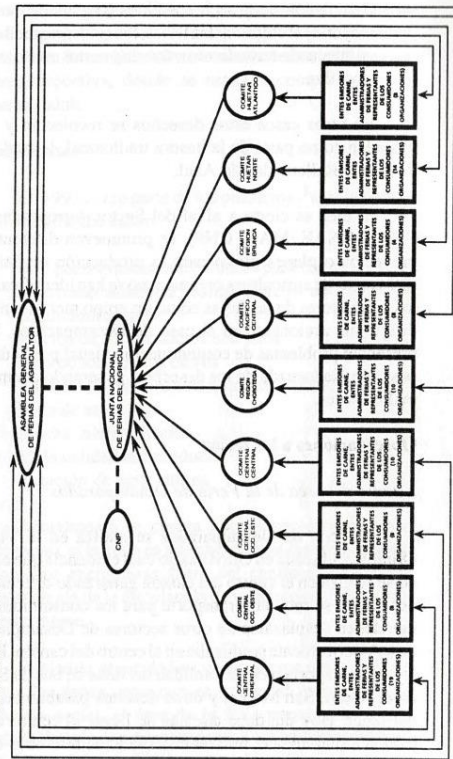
ASAMBLEA GENERAL DE FERIAS DEL AGRICULTOR

JUNTA NACIONAL DE FERIAS DEL AGRICULTOR

CNP

COMITE HUETAR ATLANTICO

COMITE HUETAR NORTE

COMITE BRUNCA

COMITE PACIFICO CENTRAL

COMITE CHOROTEGA

COMITE CENTRAL CENTRAL

COMITE CENTRAL OCC. ESTE

COMITE CENTRAL OCC. OESTE

COMITE CENTRAL ORIENTAL

ENTES EMISORES DE CARNE, ADMINISTRADORES DE FERIAS Y REPRESENTANTES DE LOS CONSUMIDORES (8 ORGANIZACIONES)

ENTES EMISORES DE CARNE, ADMINISTRADORES DE FERIAS Y REPRESENTANTES DE LOS CONSUMIDORES (4 ORGANIZACIONES)

ENTES EMISORES DE CARNE, ADMINISTRADORES DE FERIAS Y REPRESENTANTES DE LOS CONSUMIDORES (4 ORGANIZACIONES)

ENTES EMISORES DE CARNE, ADMINISTRADORES DE FERIAS Y REPRESENTANTES DE LOS CONSUMIDORES (ORGANIZACIONES)

ENTES EMISORES DE CARNE, ADMINISTRADORES DE FERIAS Y REPRESENTANTES DE LOS CONSUMIDORES (ORGANIZACIONES)

ENTES EMISORES DE CARNE, ADMINISTRADORES DE FERIAS Y REPRESENTANTES DE LOS CONSUMIDORES (ORGANIZACIONES)

ENTES EMISORES DE CARNE, ADMINISTRADORES DE FERIAS Y REPRESENTANTES DE LOS CONSUMIDORES (ORGANIZACIONES)

ENTES EMISORES DE CARNE, ADMINISTRADORES DE FERIAS Y REPRESENTANTES DE LOS CONSUMIDORES (ORGANIZACIONES)

ENTES EMISORES DE CARNE, ADMINISTRADORES DE FERIAS Y REPRESENTANTES DE LOS CONSUMIDORES (ORGANIZACIONES)